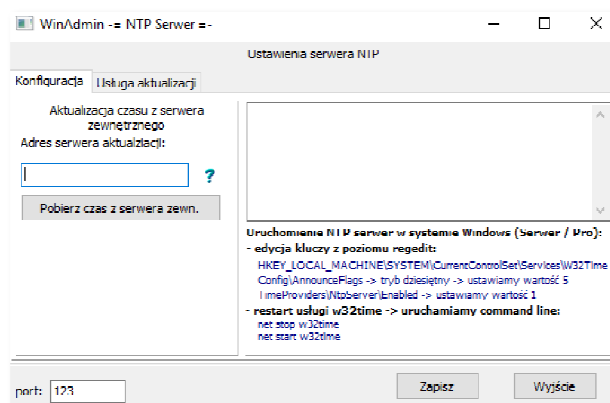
WinAdmin -= NTP Serwer =-

Ustawienia serwera NTP

Konfiguracja | Usługa aktualizacji

Aktualizacja czasu z serwera zewnętrznego
Adres serwera aktualizacji:

?

Pobierz czas z serwera zewn.

Uruchomienie NTP serwer w systemie Windows (Serwer / Pro):
- edycja kluczy z poziomu regedit:
HKEY_LOCAL_MACHINE\SYSTEM\CurrentControlSet\Services\W32Time
Config\AnnounceFlags -> tryb dziesiętny -> ustawiamy wartość 5
TimeProviders\NtpServer\Enabled -> ustawiamy wartość 1
- restart usługi w32time -> uruchamiamy command line:
net stop w32time
net start w32time

port: 123

Zapisz

Wyjście